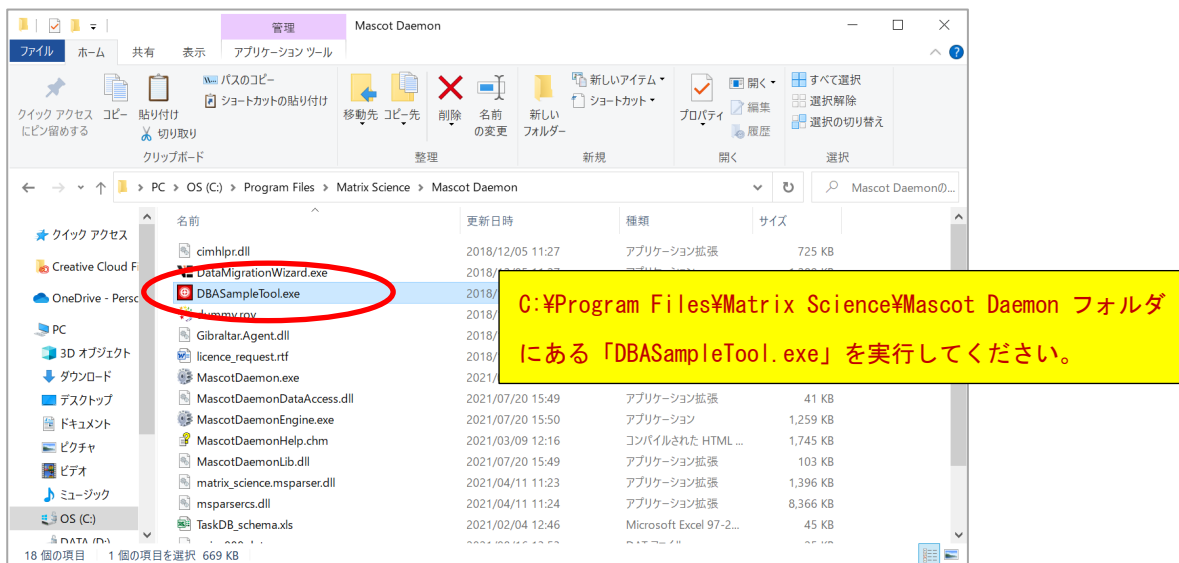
管理 Mascot Daemon

ファイル ホーム 共有 表示 アプリケーション ツール

クイック アクセスにピン留めする コピー 貼り付け パスのコピー ショートカットの貼り付け 切り取り
クリップボード

移動先 コピー先 削除 名前の変更
整理

新しいフォルダー 新しいアイテム ショートカット
新規

プロパティ 開く 編集 履歴
開く

すべて選択 選択解除 選択の切り替え
選択

PC > OS (C:) > Program Files > Matrix Science > Mascot Daemon

Mascot Daemonの...

クイック アクセス
Creative Cloud F
OneDrive - Perso
PC
3D オブジェクト
ダウンロード
デスクトップ
ドキュメント
ピクチャ
ビデオ
ミュージック
OS (C:)
DATA (D:)

| 名前 | 更新日時 | 種類 | サイズ |
|---|---|---|---|
| cimhlpr.dll | 2018/12/05 11:27 | アプリケーション拡張 | 725 KB |
| DataMigrationWizard.exe | 2018/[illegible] | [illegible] | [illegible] |
| DBASampleTool.exe | 2018/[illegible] | | |
| dummy.roy | 2018/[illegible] | | |
| Gibraltar.Agent.dll | 2018/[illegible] | | |
| licence_request.rtf | 2018/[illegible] | | |
| MascotDaemon.exe | 2021/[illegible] | | |
| MascotDaemonDataAccess.dll | 2021/07/20 15:49 | アプリケーション拡張 | 41 KB |
| MascotDaemonEngine.exe | 2021/07/20 15:50 | アプリケーション | 1,259 KB |
| MascotDaemonHelp.chm | 2021/03/09 12:16 | コンパイルされた HTML ... | 1,745 KB |
| MascotDaemonLib.dll | 2021/07/20 15:49 | アプリケーション拡張 | 103 KB |
| matrix_science.msparser.dll | 2021/04/11 11:23 | アプリケーション拡張 | 1,396 KB |
| msparsercs.dll | 2021/04/11 11:24 | アプリケーション拡張 | 8,366 KB |
| TaskDB_schema.xls | 2021/02/04 12:46 | Microsoft Excel 97-2... | 45 KB |

18 個の項目 1 個の項目を選択 669 KB

C:¥Program Files¥Matrix Science¥Mascot Daemon フォルダにある「DBASampleTool.exe」を実行してください。